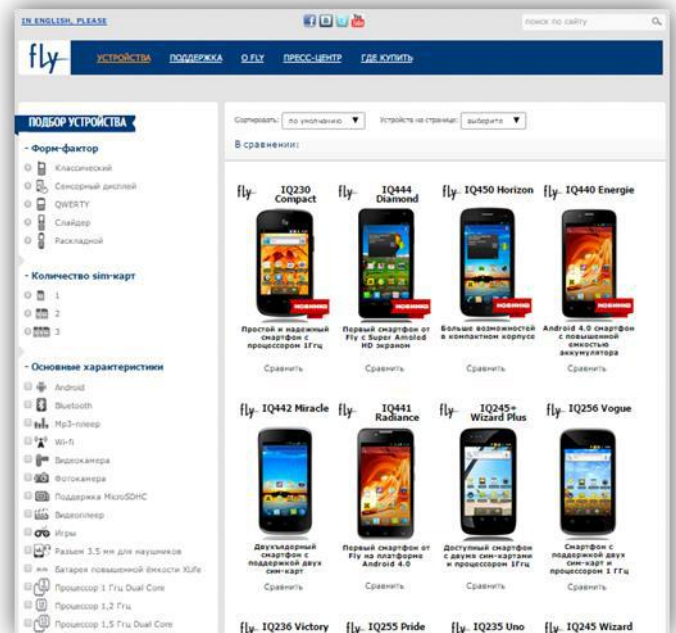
IN ENGLISH, PLEASE

поиск по сайту

fly

УСТРОЙСТВА ПОДДЕРЖКА О FLY ПРЕСС-ЦЕНТР ГДЕ КУПИТЬ

ПОДБОР УСТРОЙСТВА

- Форм-фактор

Классический

Сенсорный дисплей

QWERTY

Слайдер

Раскладной

- Количество sim-карт

1

2

3

- Основные характеристики

Android

Bluetooth

Mp3-плеер

Wi-fi

Видеокамера

Фотокамера

Поддержка MicroSDHC

Видеоплеер

Игры

Разъем 3.5 мм для наушников

Батарея повышенной емкости XLife

Процессор 1 Ггц Dual Core

Процессор 1,2 Ггц

Процессор 1,5 Ггц Dual Core

Сортировать: по умолчанию

Устройств на странице: выберите

В сравнении:

fly IQ230 Compact

НОВИНКА

Простой и надежный смартфон с процессором 1Ггц

Сравнить

fly IQ444 Diamond

НОВИНКА

Первый смартфон от Fly с Super Amoled HD экраном

Сравнить

fly IQ450 Horizon

НОВИНКА

Больше возможностей в компактном корпусе

Сравнить

fly IQ440 Energie

НОВИНКА

Android 4.0 смартфон с повышенной емкостью аккумулятора

Сравнить

fly IQ442 Miracle

Двухъядерный смартфон с поддержкой двух сим-карт

Сравнить

fly IQ441 Radiance

Первый смартфон от Fly на платформе Android 4.0

Сравнить

fly IQ245+ Wizard Plus

Доступный смартфон с двумя сим-картами и процессором 1Ггц

Сравнить

fly IQ256 Vogue

Смартфон с поддержкой двух сим-карт и процессором 1 ГГц

Сравнить

fly IQ236 Victory

fly IQ255 Pride

fly IQ235 Uno

fly IQ245 Wizard